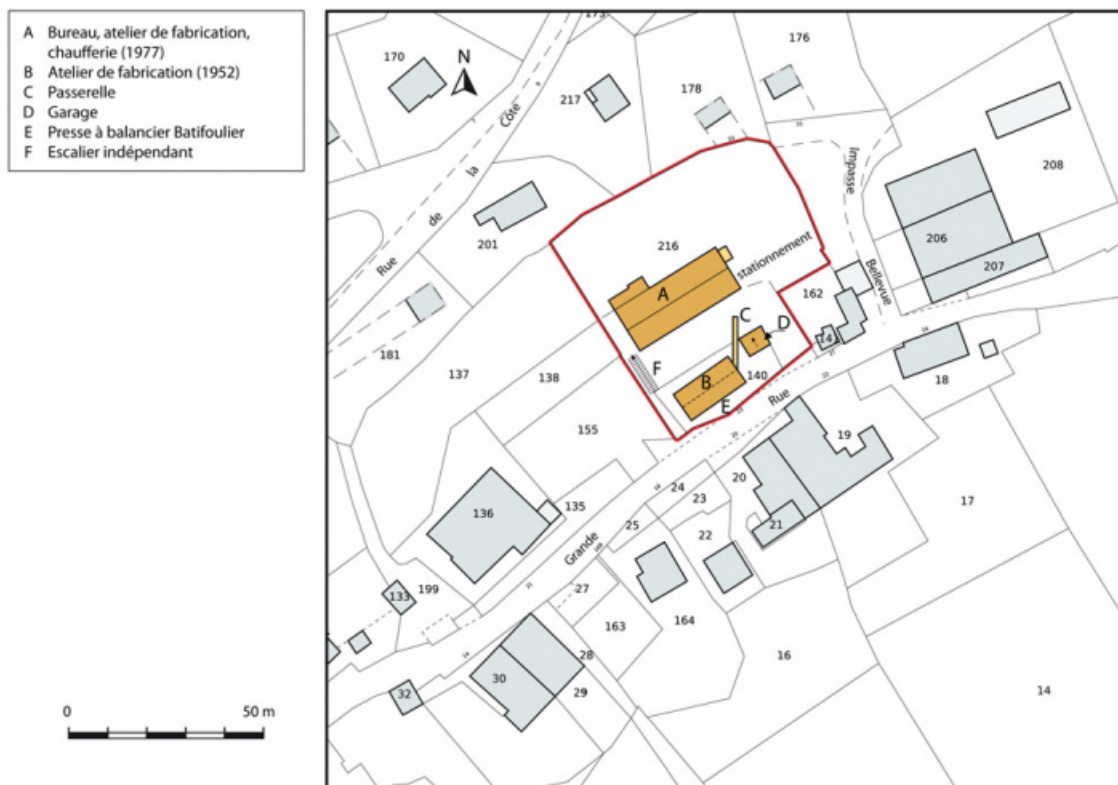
A Bureau, atelier de fabrication, chaufferie (1977)
B Atelier de fabrication (1952)
C Passerelle
D Garage
E Presse à balancier Batifoulier
F Escalier indépendant

0 50 m

N

175
170
176
217
178
Rue de la Côte
201
216
stationnement
Impasse Bellevue
208
206
207
A
162
C
D
14
181
137
138
F
B
140
E
18
Rue
155
19
136
135
24
23
20
17
25
21
22
Grande
199
133
27
163
164
16
28
30
29
32
14